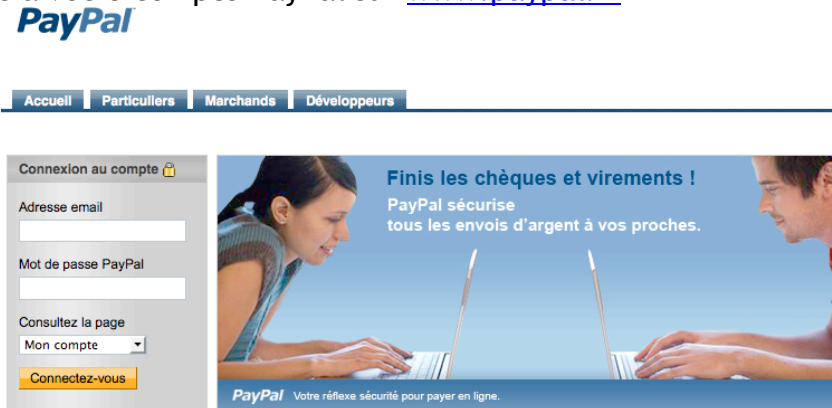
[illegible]
PayPal

Accueil Particuliers Marchands Développeurs

Connexion au compte

Adresse email

Mot de passe PayPal

Consultez la page

Mon compte

Connectez-vous

Finis les chèques et virements !

PayPal sécurise tous les envois d'argent à vos proches.

PayPal Votre réflexe sécurité pour payer en ligne.